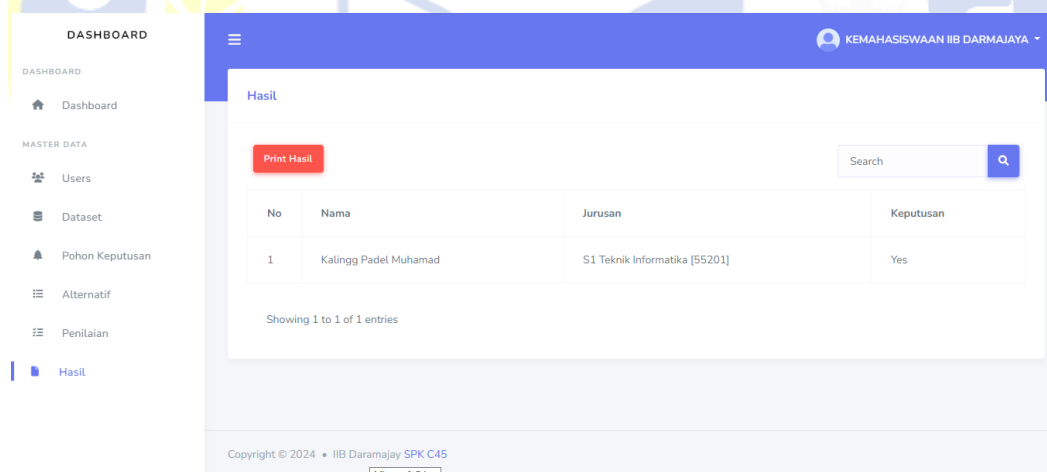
DASHBOARD

DASHBOARD

Dashboard

MASTER DATA

Users

Dataset

Pohon Keputusan

Alternatif

Penilaian

Hasil

KEMAHASISWAAN IIB DARMAJAYA

Hasil

Print Hasil

Search

| No | Nama | Jurusan | Keputusan |
|---|---|---|---|
| 1 | Kalingg Padel Muhamad | S1 Teknik Informatika [55201] | Yes |

Showing 1 to 1 of 1 entries

Copyright © 2024 • IIB Daramajay SPK C45